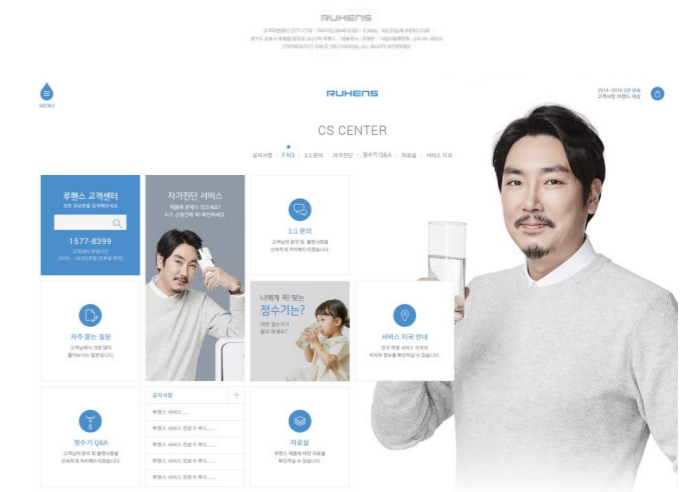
RUHENS

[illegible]
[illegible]
COPYRIGHT(C) SINCE 2011 RUHENS. ALL RIGHTS RESERVED

MENU

RUHENS

2014~2016 3년 연속
고객사랑 브랜드 대상

CS CENTER

공지사항 | FAQ | 1:1 문의 | 자가진단 | 정수기 Q&A | 자료실 | 서비스 지국

루헨스 고객센터
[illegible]

1577-8399
고객센터 운영시간
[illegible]

자가진단 서비스
제품에 문제가 있으세요?
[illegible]

1:1 문의
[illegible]

나에게 꼭! 맞는
정수기는?
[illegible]

서비스 지국 안내
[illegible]

자주 묻는 질문
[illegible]

공지사항
루헨스 서비스......
루헨스 서비스 전문가 투입......
루헨스 서비스 전문가 투입......
루헨스 서비스 전문가 투입......
루헨스 서비스 전문가 투입......

정수기 Q&A
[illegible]

자료실
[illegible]